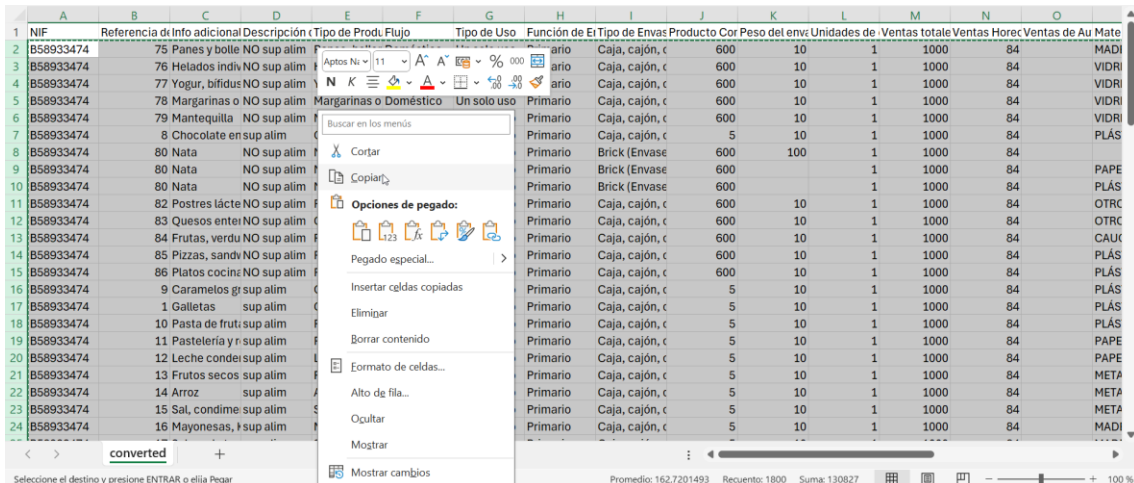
| | A | B | C | D | E | F | G | H | I | J | K | L | M | N | O | |
|---|---|---|---|---|---|---|---|---|---|---|---|---|---|---|---|---|
| 1 | NIF | Referencia d | Info adicional | Descripción | Tipo de Produ | Flujo | Tipo de Uso | Función de E | Tipo de Envas | Producto Cor | Peso del enva | Unidades de | Ventas totale | Ventas Horec | Ventas de Au | Mate |
| 2 | B58933474 | 75 | Panes y bolle | NO sup alim | | | | Primario | Caja, cajón, c | 600 | 10 | 1 | 1000 | 84 | | MADI |
| 3 | B58933474 | 76 | Helados indiv | NO sup alim | | | | ario | Caja, cajón, c | 600 | 10 | 1 | 1000 | 84 | | VIDRI |
| 4 | B58933474 | 77 | Yogur, bífidus | NO sup alim | | | | ario | Caja, cajón, c | 600 | 10 | 1 | 1000 | 84 | | VIDRI |
| 5 | B58933474 | 78 | Margarinas o | NO sup alim | Margarinas o | Doméstico | Un solo uso | Primario | Caja, cajón, c | 600 | 10 | 1 | 1000 | 84 | | VIDRI |
| 6 | B58933474 | 79 | Mantequilla | NO sup alim | | | | Primario | Caja, cajón, c | 600 | 10 | 1 | 1000 | 84 | | VIDRI |
| 7 | B58933474 | 8 | Chocolate en | sup alim | | | | Primario | Caja, cajón, c | 5 | 10 | 1 | 1000 | 84 | | PLÁS |
| 8 | B58933474 | 80 | Nata | NO sup alim | | | | Primario | Brick (Envase | 600 | 100 | 1 | 1000 | 84 | | |
| 9 | B58933474 | 80 | Nata | NO sup alim | | | | Primario | Brick (Envase | 600 | | 1 | 1000 | 84 | | PAPE |
| 10 | B58933474 | 80 | Nata | NO sup alim | | | | Primario | Brick (Envase | 600 | | 1 | 1000 | 84 | | PLÁS |
| 11 | B58933474 | 82 | Postres lácte | NO sup alim | | | | Primario | Caja, cajón, c | 600 | 10 | 1 | 1000 | 84 | | OTRC |
| 12 | B58933474 | 83 | Quesos ente | NO sup alim | | | | Primario | Caja, cajón, c | 600 | 10 | 1 | 1000 | 84 | | OTRC |
| 13 | B58933474 | 84 | Frutas, verdu | NO sup alim | | | | Primario | Caja, cajón, c | 600 | 10 | 1 | 1000 | 84 | | CAUC |
| 14 | B58933474 | 85 | Pizzas, sandv | NO sup alim | | | | Primario | Caja, cajón, c | 600 | 10 | 1 | 1000 | 84 | | PLÁS |
| 15 | B58933474 | 86 | Platos cocina | NO sup alim | | | | Primario | Caja, cajón, c | 600 | 10 | 1 | 1000 | 84 | | PLÁS |
| 16 | B58933474 | 9 | Caramelos g | sup alim | | | | Primario | Caja, cajón, c | 5 | 10 | 1 | 1000 | 84 | | PLÁS |
| 17 | B58933474 | 1 | Galletas | sup alim | | | | Primario | Caja, cajón, c | 5 | 10 | 1 | 1000 | 84 | | PLÁS |
| 18 | B58933474 | 10 | Pasta de frut | sup alim | | | | Primario | Caja, cajón, c | 5 | 10 | 1 | 1000 | 84 | | PLÁS |
| 19 | B58933474 | 11 | Pastelería y r | sup alim | | | | Primario | Caja, cajón, c | 5 | 10 | 1 | 1000 | 84 | | PAPE |
| 20 | B58933474 | 12 | Leche conde | sup alim | | | | Primario | Caja, cajón, c | 5 | 10 | 1 | 1000 | 84 | | PAPE |
| 21 | B58933474 | 13 | Frutos secos | sup alim | | | | Primario | Caja, cajón, c | 5 | 10 | 1 | 1000 | 84 | | META |
| 22 | B58933474 | 14 | Arroz | sup alim | | | | Primario | Caja, cajón, c | 5 | 10 | 1 | 1000 | 84 | | META |
| 23 | B58933474 | 15 | Sal, condime | sup alim | | | | Primario | Caja, cajón, c | 5 | 10 | 1 | 1000 | 84 | | META |
| 24 | B58933474 | 16 | Mayonesas, | sup alim | | | | Primario | Caja, cajón, c | 5 | 10 | 1 | 1000 | 84 | | MADI |

Aptos Na 11 A A % 000
N K A

Buscar en los menús
Cortar
Copiar
Opciones de pegado:
Pegado especial...
Insertar celdas copiadas
Eliminar
Borrar contenido
Formato de celdas...
Alto de fila...
Ocultar
Mostrar
Mostrar cambios

converted +

Seleccione el destino y presione ENTRAR o elija Pegar
Promedio: 162,7201493 Recuento: 1800 Suma: 130827
100 %